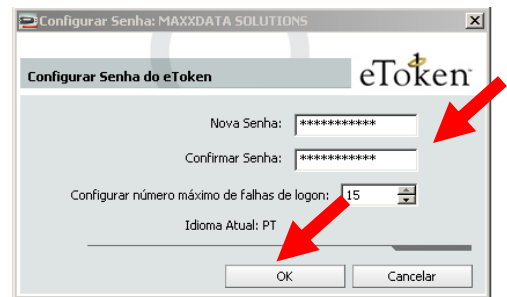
Configurar Senha: MAXXDATA SOLUTIONS

Configurar Senha do eToken

eToken

Nova Senha: ***********

Confirmar Senha: ***********

Configurar número máximo de falhas de logon: 15

Idioma Atual: PT

OK

Cancelar